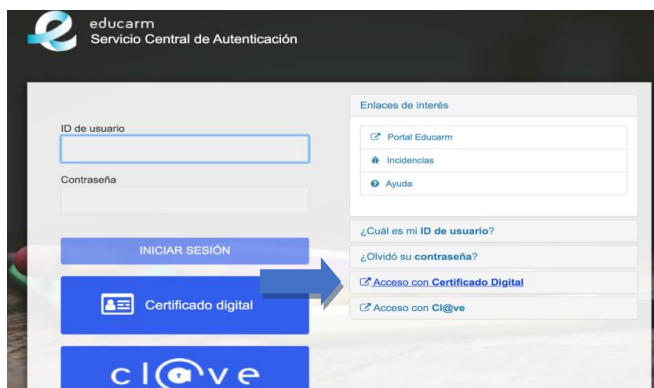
educarm
Servicio Central de Autenticación

ID de usuario

Contraseña

INICIAR SESIÓN

Certificado digital

cl@ve

Enlaces de interés

Portal Educarm

Incidencias

Ayuda

¿Cuál es mi **ID de usuario**?

¿Olvidó su **contraseña**?

Acceso con **Certificado Digital**

Acceso con **Cl@ve**